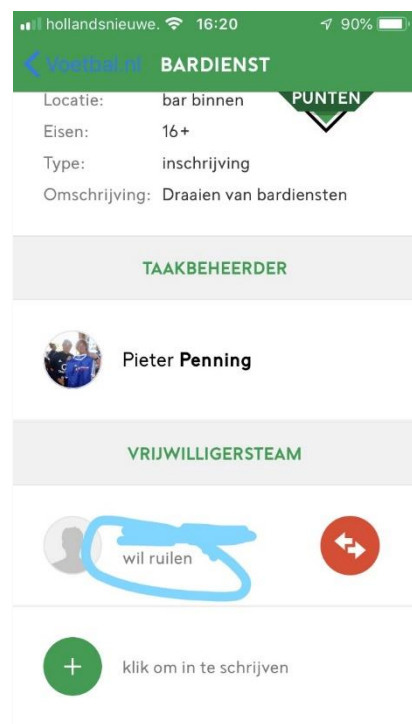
hollandsnieuwe. 16:20 90%

Voetbal.nl BARDIENST

Locatie: bar binnen
Eisen: 16+
Type: inschrijving
Omschrijving: Draaien van bardiensten

PUNTEN

TAAKBEHEERDER

Pieter **Penning**

VRIJWILLIGERSTEAM

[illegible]
wil ruilen

+ klik om in te schrijven